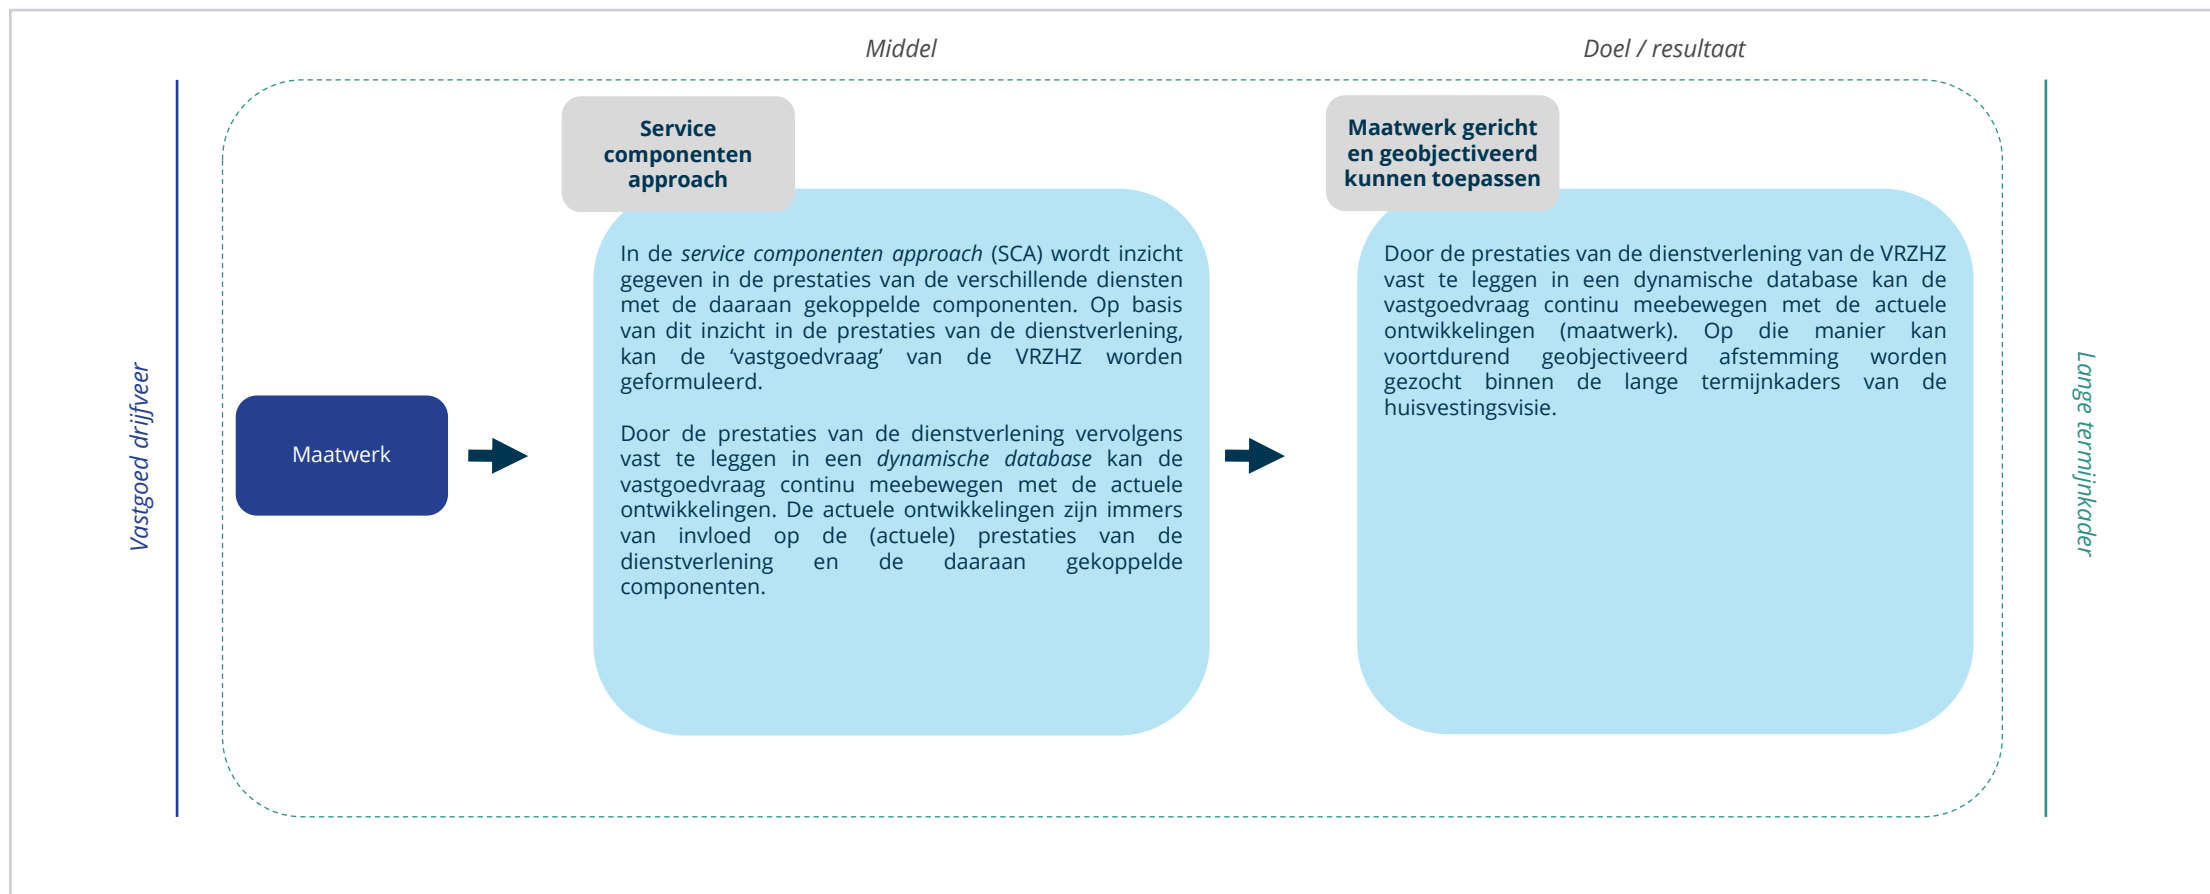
Middel

Doel / resultaat

Vastgoed drijfveer

Maatwerk

Service componenten approach

In de *service componenten approach* (SCA) wordt inzicht gegeven in de prestaties van de verschillende diensten met de daaraan gekoppelde componenten. Op basis van dit inzicht in de prestaties van de dienstverlening, kan de 'vastgoedvraag' van de VRZHZ worden geformuleerd.

Door de prestaties van de dienstverlening vervolgens vast te leggen in een *dynamische database* kan de vastgoedvraag continu meebewegen met de actuele ontwikkelingen. De actuele ontwikkelingen zijn immers van invloed op de (actuele) prestaties van de dienstverlening en de daaraan gekoppelde componenten.

Maatwerk gericht en geobjectiveerd kunnen toepassen

Door de prestaties van de dienstverlening van de VRZHZ vast te leggen in een dynamische database kan de vastgoedvraag continu meebewegen met de actuele ontwikkelingen (maatwerk). Op die manier kan voortdurend geobjectiveerd afstemming worden gezocht binnen de lange termijnkaders van de huisvestingsvisie.

Lange termijnkader